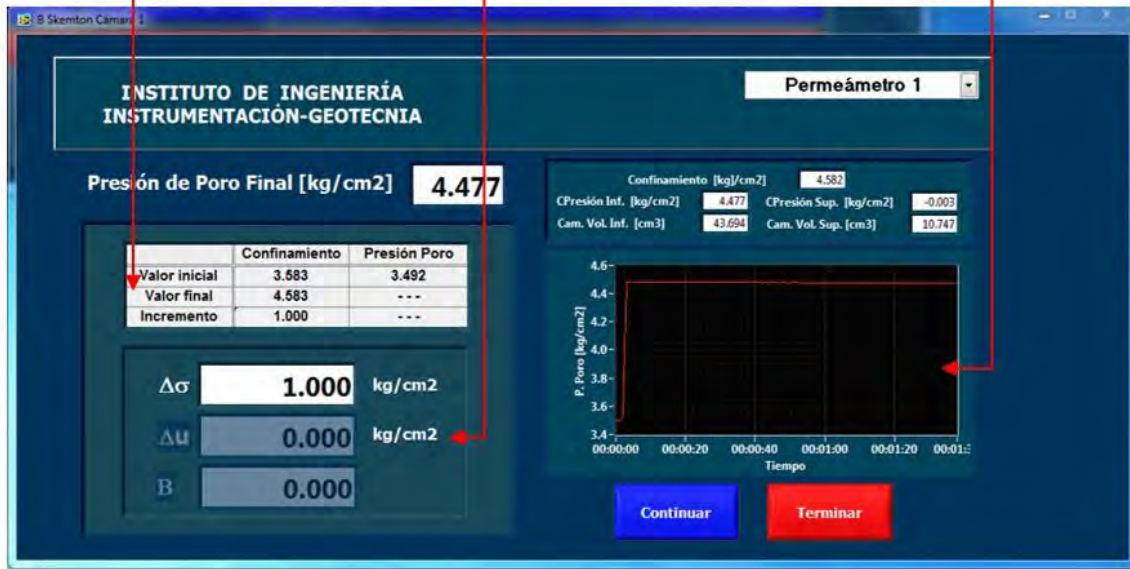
B Skemton Camara 1

INSTITUTO DE INGENIERÍA
INSTRUMENTACIÓN-GEOTECNIA

Permeámetro 1

Presión de Poro Final [kg/cm2] 4.477

| | Confinamiento | Presión Poro |
|---|---|---|
| Valor inicial | 3.583 | 3.492 |
| Valor final | 4.583 | --- |
| Incremento | 1.000 | --- |

$\Delta\sigma$ 1.000 kg/cm2
$\Delta u$ 0.000 kg/cm2
B 0.000

Confinamiento [kg]/cm2] 4.582
CPresión Inf. [kg/cm2] 4.477
CPresión Sup. [kg/cm2] -0.003
Cam. Vol. Inf. [cm3] 43.694
Cam. Vol. Sup. [cm3] 10.747

P. Poro [kg/cm2]
4.6
4.4
4.2
4.0
3.8
3.6
3.4
00:00:00 00:00:20 00:00:40 00:01:00 00:01:20 00:01:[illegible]
Tiempo

Continuar
Terminar